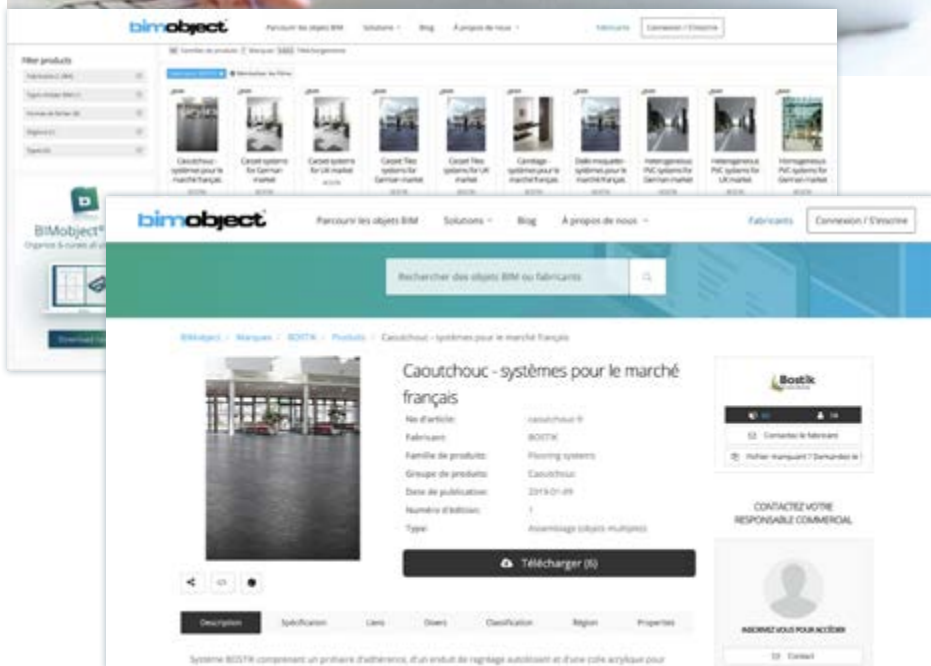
bimobject Parcourir les objets BIM Solutions Blog À propos de nous Fabricants Connexion / S'inscrire

Filter products

Caoutchouc - systèmes pour le marché français

Carpet systems for German market

Carpet systems for UK market

Carpet Tiles systems for German market

Carpet Tiles systems for UK market

Carrelage - systèmes pour le marché français

Dalle moquette - systèmes pour le marché français

Heterogeneous PVC systems for German market

Heterogeneous PVC systems for UK market

Homogeneous PVC systems for German market

BIMobject®

Download

bimobject Parcourir les objets BIM Solutions Blog À propos de nous Fabricants Connexion / S'inscrire

Rechercher des objets BIM ou fabricants

BIMobject / Marques / BOSTIK / Produits / Caoutchouc - systèmes pour le marché français

Caoutchouc - systèmes pour le marché français

| No d'article: | caoutchouc fr |
|---|---|
| Fabricant: | BOSTIK |
| Famille de produits: | Flooring systems |
| Groupe de produits: | Caoutchouc |
| Date de publication: | 2019-01-09 |
| Numéro d'édition: | 1 |
| Type: | Assemblage (objets multiples) |

Télécharger (6)

Bostik

Contactez le fabricant

Fichier manquant / Demandez le

CONTACTEZ VOTRE RESPONSABLE COMMERCIAL

INSCRIVEZ VOUS POUR ACCÉDER

Contact

Description Spécification Liens Divers Classification Région Properties

Système BOSTIK comprenant un primaire d'adhérence, d'un enduit de ragréage autolissant et d'une colle acrylique pour